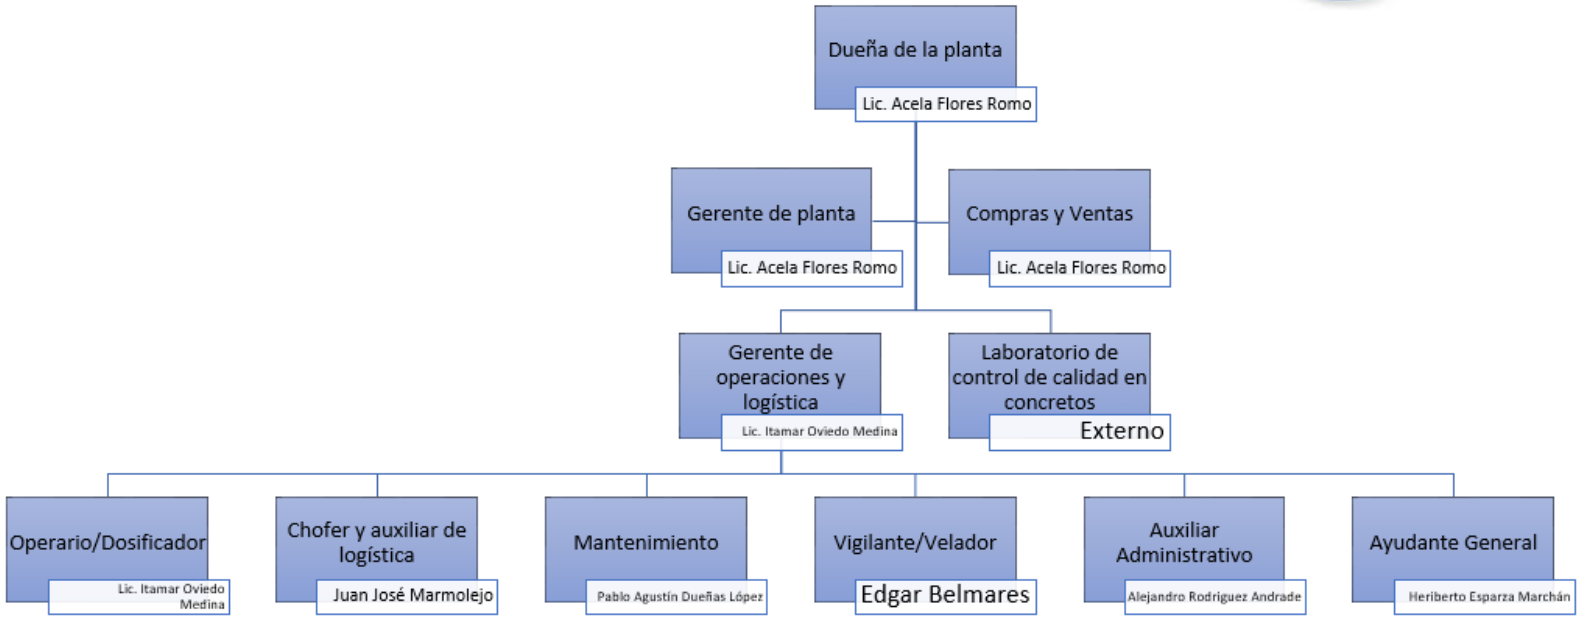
Dueña de la planta
Lic. Acela Flores Romo

Gerente de planta
Lic. Acela Flores Romo

Compras y Ventas
Lic. Acela Flores Romo

Gerente de operaciones y logística
Lic. Itamar Oviedo Medina

Laboratorio de control de calidad en concretos
Externo

Operario/Dosificador
Lic. Itamar Oviedo Medina

Chofer y auxiliar de logística
Juan José Marmolejo

Mantenimiento
Pablo Agustín Dueñas López

Vigilante/Velador
Edgar Belmares

Auxiliar Administrativo
Alejandro Rodriguez Andrade

Ayudante General
Heriberto Esparza Marchán